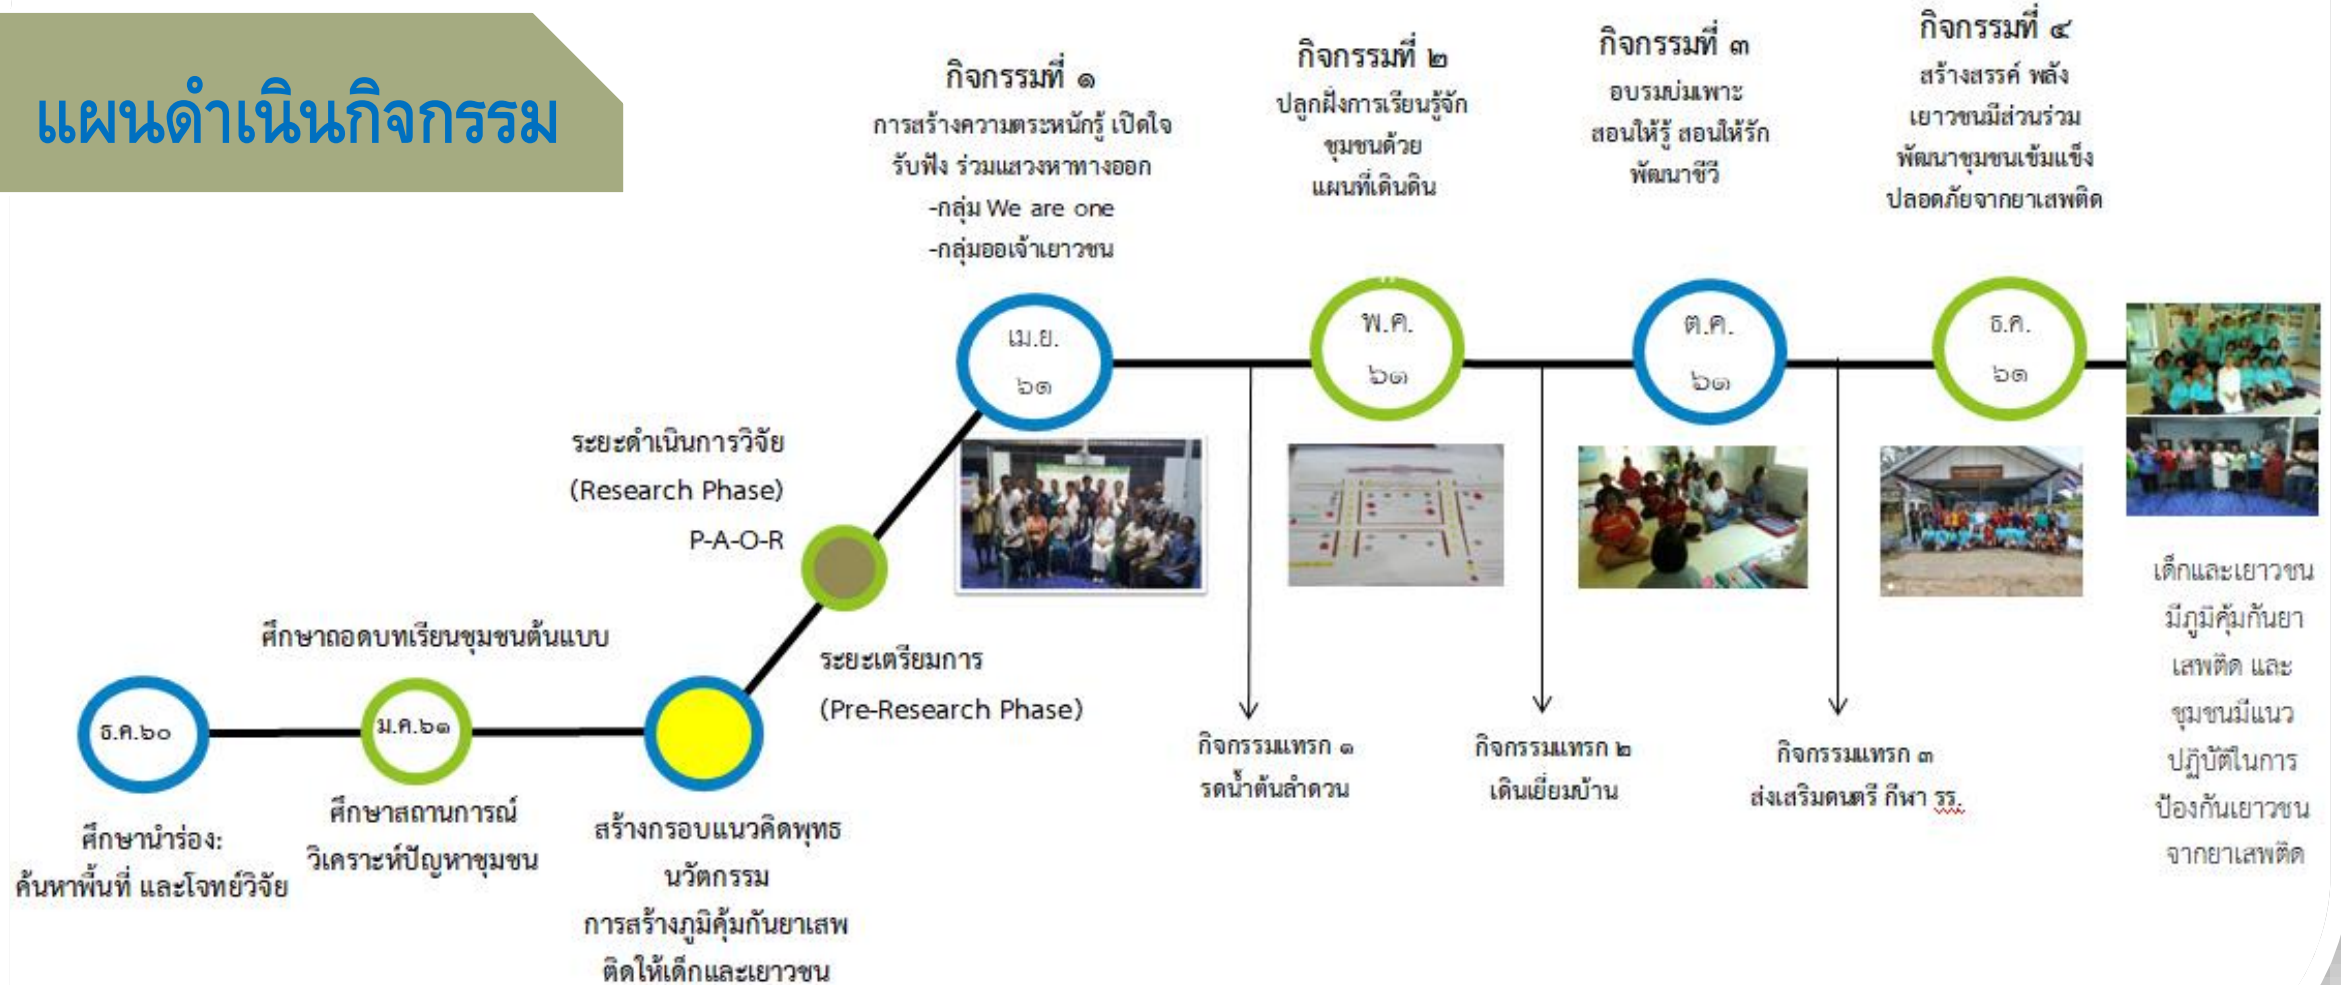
แผนดำเนินกิจกรรม

กิจกรรมที่ ๑
การสร้างความตระหนักรู้ เปิดใจ รับฟัง ร่วมแสวงหาทางออก
-กลุ่ม We are one
-กลุ่มออเจ้าเยาวชน

กิจกรรมที่ ๒
ปลูกฝังการเรียนรู้จักชุมชนด้วยแผนที่เดินดิน

กิจกรรมที่ ๓
อบรมบ่มเพาะ สอนให้รู้ สอนให้รักพัฒนาชีวี

กิจกรรมที่ ๔
สร้างสรรค์ พลังเยาวชนมีส่วนร่วมพัฒนาชุมชนเข้มแข็งปลอดภัยจากยาเสพติด

เม.ย. ๖๑

พ.ค. ๖๑

ต.ค. ๖๑

ธ.ค. ๖๑

ระยะดำเนินการวิจัย
(Research Phase)
P-A-O-R

ระยะเตรียมการ
(Pre-Research Phase)

ศึกษาถอดบทเรียนชุมชนต้นแบบ

ธ.ค.๖๐

ม.ค.๖๑

ศึกษานำร่อง:
ค้นหาพื้นที่ และโจทย์วิจัย

ศึกษาสถานการณ์
วิเคราะห์ปัญหาชุมชน

สร้างกรอบแนวคิดพุทธนวัตกรรม
การสร้างภูมิคุ้มกันยาเสพติดให้เด็กและเยาวชน

กิจกรรมแทรก ๑
รดน้ำต้นลำดวน

กิจกรรมแทรก ๒
เดินเยี่ยมบ้าน

กิจกรรมแทรก ๓
ส่งเสริมดนตรี กีฬา รร.

เด็กและเยาวชนมีภูมิคุ้มกันยาเสพติด และชุมชนมีแนวปฏิบัติในการป้องกันเยาวชนจากยาเสพติด